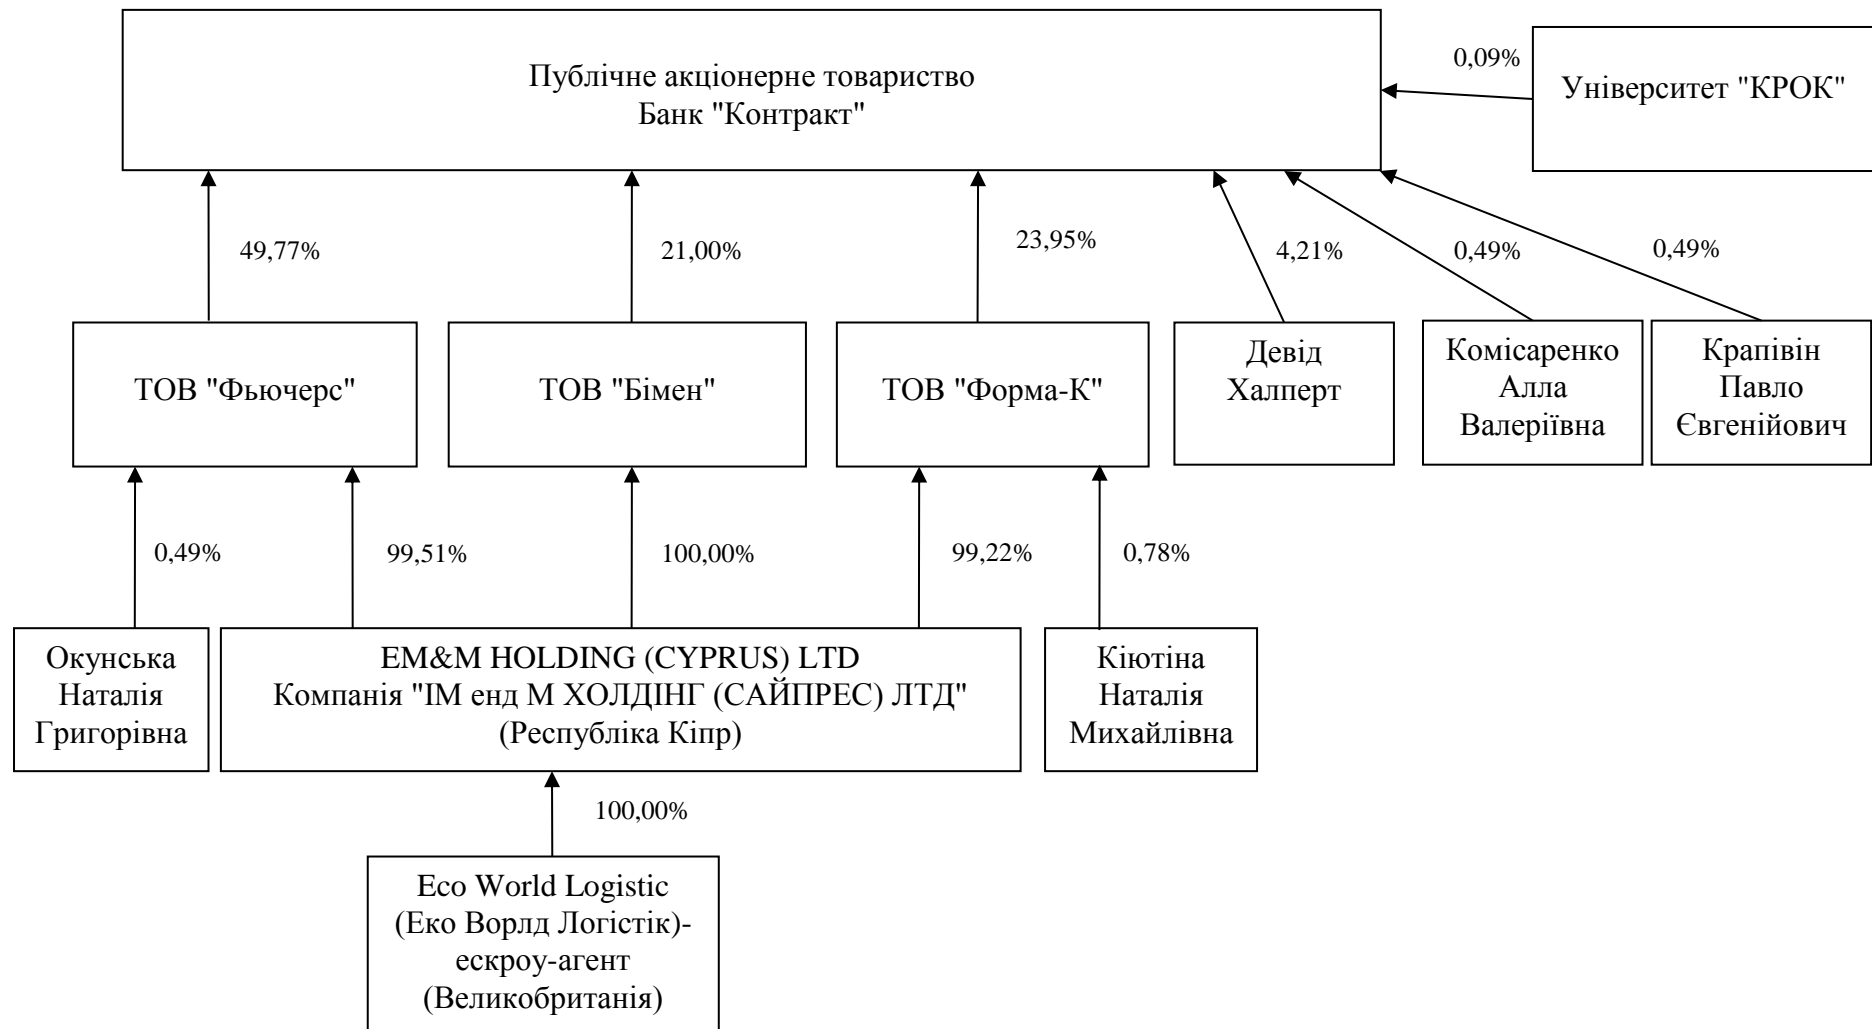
Публічне акціонерне товариство
Банк "Контракт"

0,09%

Університет "КРОК"

49,77%

21,00%

23,95%

4,21%

0,49%

0,49%

ТОВ "Фьючерс"

ТОВ "Бімен"

ТОВ "Форма-К"

Девід Халперт

Комісаренко Алла Валеріївна

Крапівін Павло Євгенійович

0,49%

99,51%

100,00%

99,22%

0,78%

Окунська Наталія Григорівна

EM&M HOLDING (CYPRUS) LTD
Компанія "ІМ енд М ХОЛДІНГ (САЙПРЕС) ЛТД"
(Республіка Кіпр)

Кіютіна Наталія Михайлівна

100,00%

Eco World Logistic
(Еко Ворлд Логістік)-
ескроу-агент
(Великобританія)